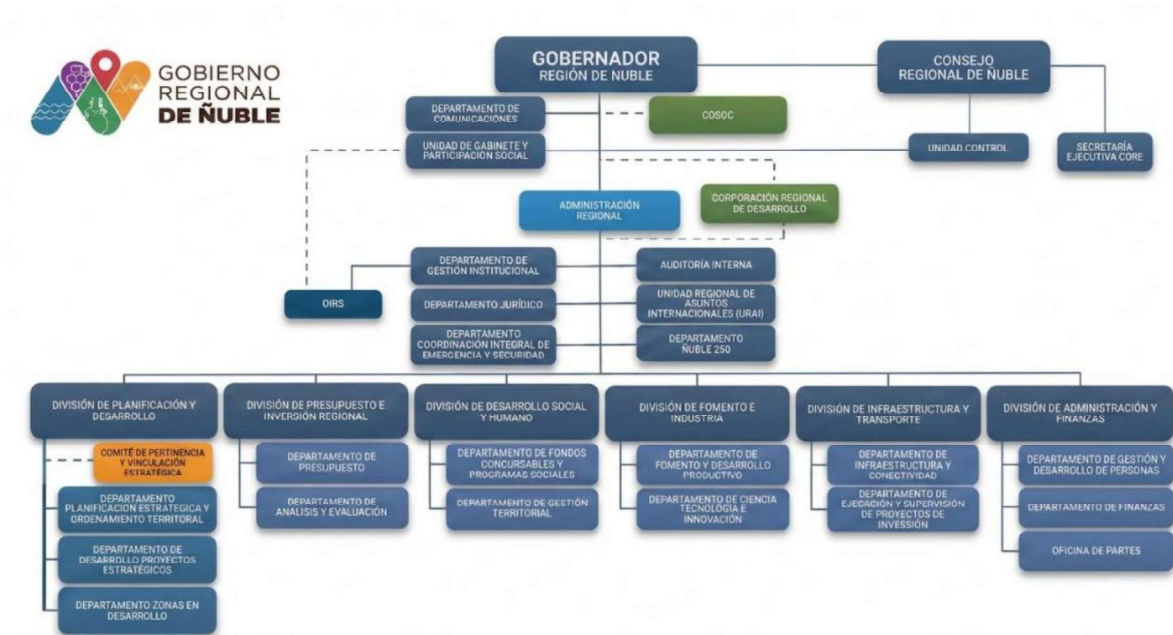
GOBIERNO REGIONAL DE ÑUBLE

GOBERNADOR
REGIÓN DE ÑUBLE

CONSEJO REGIONAL DE ÑUBLE

DEPARTAMENTO DE COMUNICACIONES

COSOC

UNIDAD DE GABINETE Y PARTICIPACIÓN SOCIAL

UNIDAD CONTROL

SECRETARÍA EJECUTIVA CORE

ADMINISTRACIÓN REGIONAL

CORPORACIÓN REGIONAL DE DESARROLLO

DEPARTAMENTO DE GESTIÓN INSTITUCIONAL

AUDITORÍA INTERNA

OIRS

DEPARTAMENTO JURÍDICO

UNIDAD REGIONAL DE ASUNTOS INTERNACIONALES (URAI)

DEPARTAMENTO COORDINACIÓN INTEGRAL DE EMERGENCIA Y SEGURIDAD

DEPARTAMENTO ÑUBLE 250

DIVISIÓN DE PLANIFICACIÓN Y DESARROLLO

COMITÉ DE PERTINENCIA Y VINCULACIÓN ESTRATÉGICA

DEPARTAMENTO PLANIFICACION ESTRATEGICA Y ORDENAMIENTO TERRITORAL

DEPARTAMENTO DE DESARROLLO PROYECTOS ESTRATÉGICOS

DEPARTAMENTO ZONAS EN DESARROLLO

DIVISIÓN DE PRESUPUESTO E INVERSIÓN REGIONAL

DEPARTAMENTO DE PRESUPUESTO

DEPARTAMENTO DE ANALISIS Y EVALUACIÓN

DIVISIÓN DE DESARROLLO SOCIAL Y HUMANO

DEPARTAMENTO DE FONDOS CONCURSABLES Y PROGRAMAS SOCIALES

DEPARTAMENTO DE GESTIÓN TERRITORIAL

DIVISIÓN DE FOMENTO E INDUSTRIA

DEPARTAMENTO DE FOMENTO Y DESARROLLO PRODUCTIVO

DEPARTAMENTO DE CIENCIA TECNOLOGÍA E INNOVACIÓN

DIVISIÓN DE INFRAESTRUCTURA Y TRANSPORTE

DEPARTAMENTO DE INFRAESTRUCTURA Y CONECTIVIDAD

DEPARTAMENTO DE EJECUCIÓN Y SUPERVISIÓN DE PROYECTOS DE INVERSIÓN

DIVISIÓN DE ADMINISTRACIÓN Y FINANZAS

DEPARTAMENTO DE GESTIÓN Y DESARROLLO DE PERSONAS

DEPARTAMENTO DE FINANZAS

OFICINA DE PARTES